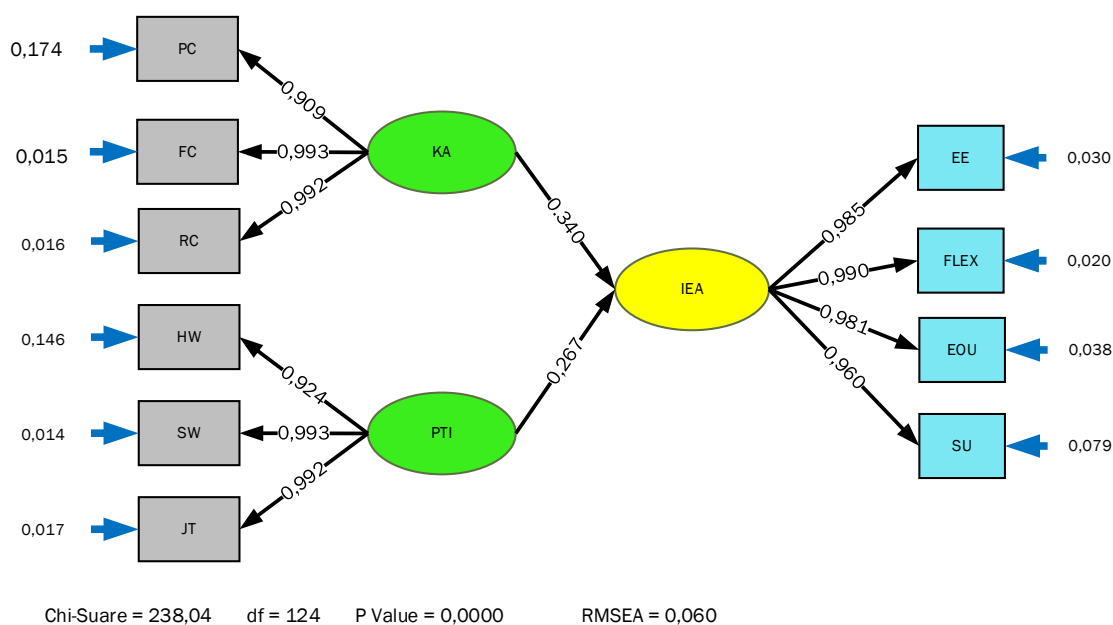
0,174
PC
0,015
FC
0,016
RC
0,146
HW
0,014
SW
0,017
JT
0,909
0,993
0,992
KA
0,924
0,993
0,992
PTI
0.340
0,267
IEA
0,985
0,990
0,981
0,960
EE
0,030
FLEX
0,020
EOU
0,038
SU
0,079

Chi-Suare = 238,04 df = 124 P Value = 0,0000 RMSEA = 0,060